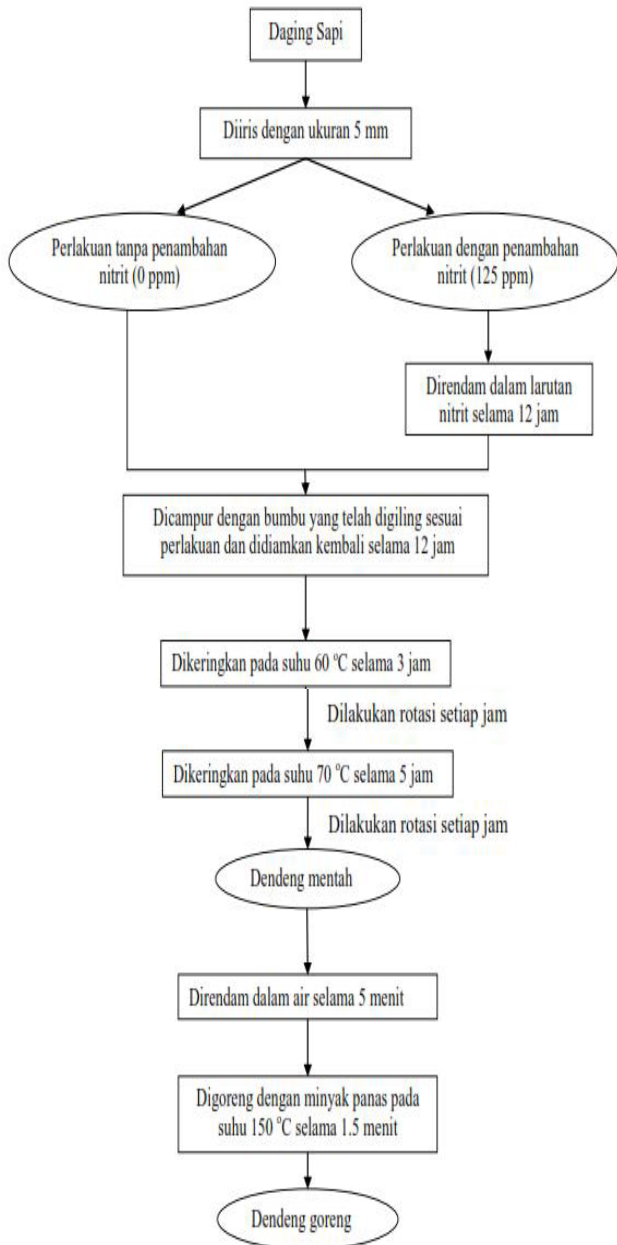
Daging Sapi

Diiris dengan ukuran 5 mm

Perlakuan tanpa penambahan nitrit (0 ppm)

Perlakuan dengan penambahan nitrit (125 ppm)

Direndam dalam larutan nitrit selama 12 jam

Dicampur dengan bumbu yang telah digiling sesuai perlakuan dan didiamkan kembali selama 12 jam

Dikeringkan pada suhu 60 °C selama 3 jam

Dilakukan rotasi setiap jam

Dikeringkan pada suhu 70 °C selama 5 jam

Dilakukan rotasi setiap jam

Dendeng mentah

Direndam dalam air selama 5 menit

Digoreng dengan minyak panas pada suhu 150 °C selama 1.5 menit

Dendeng goreng